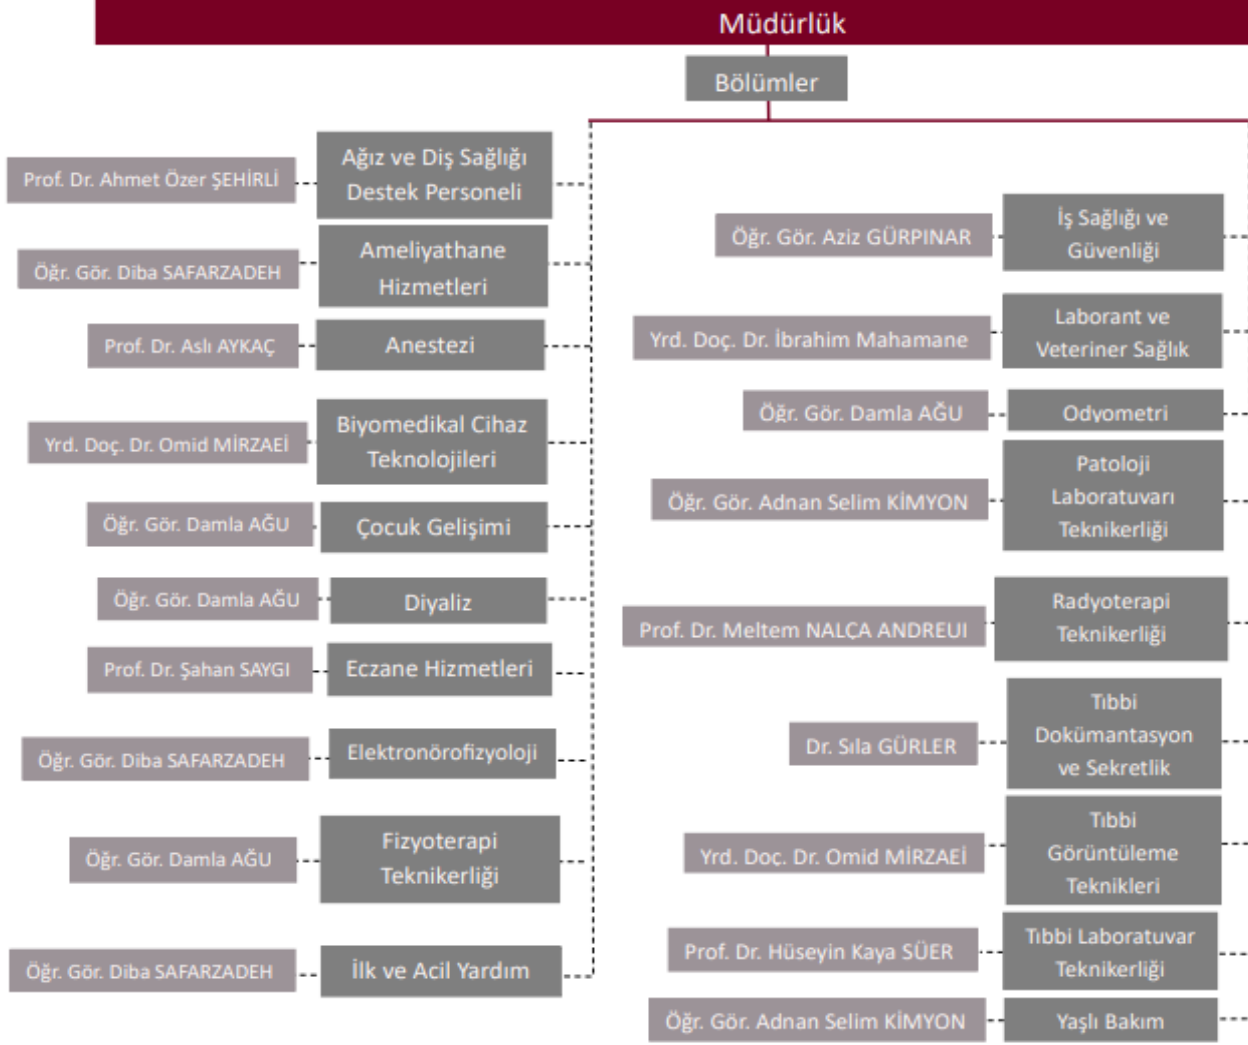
Müdürlük

Bölümler

Prof. Dr. Ahmet Özer ŞEHİRLİ
Ağız ve Diş Sağlığı Destek Personeli

Öğr. Gör. Diba SAFARZADEH
Ameliyathane Hizmetleri

Prof. Dr. Aslı AYKAÇ
Anestezi

Yrd. Doç. Dr. Omid MİRZAEİ
Biyomedikal Cihaz Teknolojileri

Öğr. Gör. Damla AĞU
Çocuk Gelişimi

Öğr. Gör. Damla AĞU
Diyaliz

Prof. Dr. Şahan SAYGI
Eczane Hizmetleri

Öğr. Gör. Diba SAFARZADEH
Elektronörofizyoloji

Öğr. Gör. Damla AĞU
Fizyoterapi Teknikerliği

Öğr. Gör. Diba SAFARZADEH
İlk ve Acil Yardım

Öğr. Gör. Aziz GÜRPINAR
İş Sağlığı ve Güvenliği

Yrd. Doç. Dr. İbrahim Mahamane
Laborant ve Veteriner Sağlık

Öğr. Gör. Damla AĞU
Odyometri

Öğr. Gör. Adnan Selim KİMYON
Patoloji Laboratuvarı Teknikerliği

Prof. Dr. Meltem NALÇA ANDREUI
Radyoterapi Teknikerliği

Dr. Sıla GÜRLER
Tıbbi Dokümantasyon ve Sekretlik

Yrd. Doç. Dr. Omid MİRZAEİ
Tıbbi Görüntüleme Teknikleri

Prof. Dr. Hüseyin Kaya SÜER
Tıbbi Laboratuvar Teknikerliği

Öğr. Gör. Adnan Selim KİMYON
Yaşlı Bakım